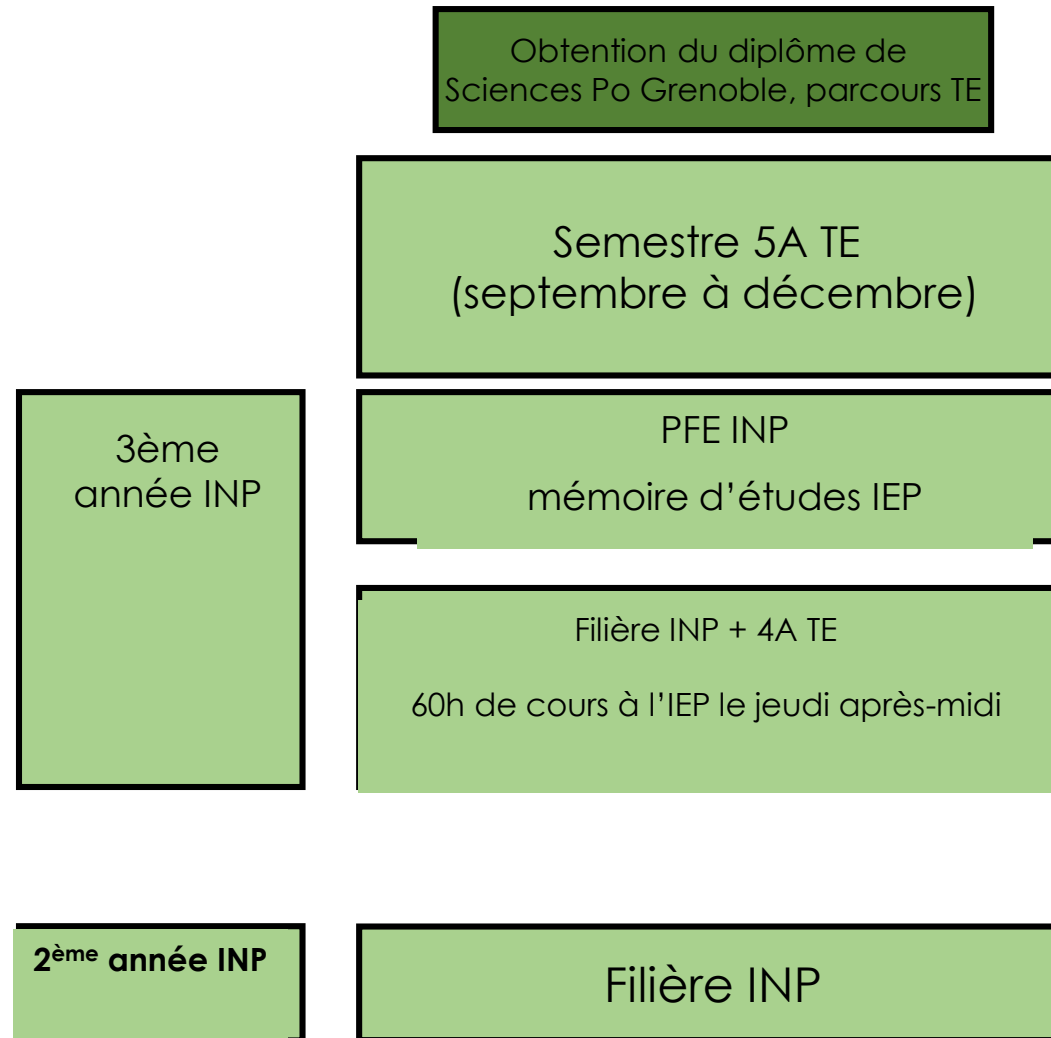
Obtention du diplôme de Sciences Po Grenoble, parcours TE

Semestre 5A TE
(septembre à décembre)

3ème année INP

PFE INP

mémoire d'études IEP

Filière INP + 4A TE

60h de cours à l'IEP le jeudi après-midi

2ème année INP

Filière INP